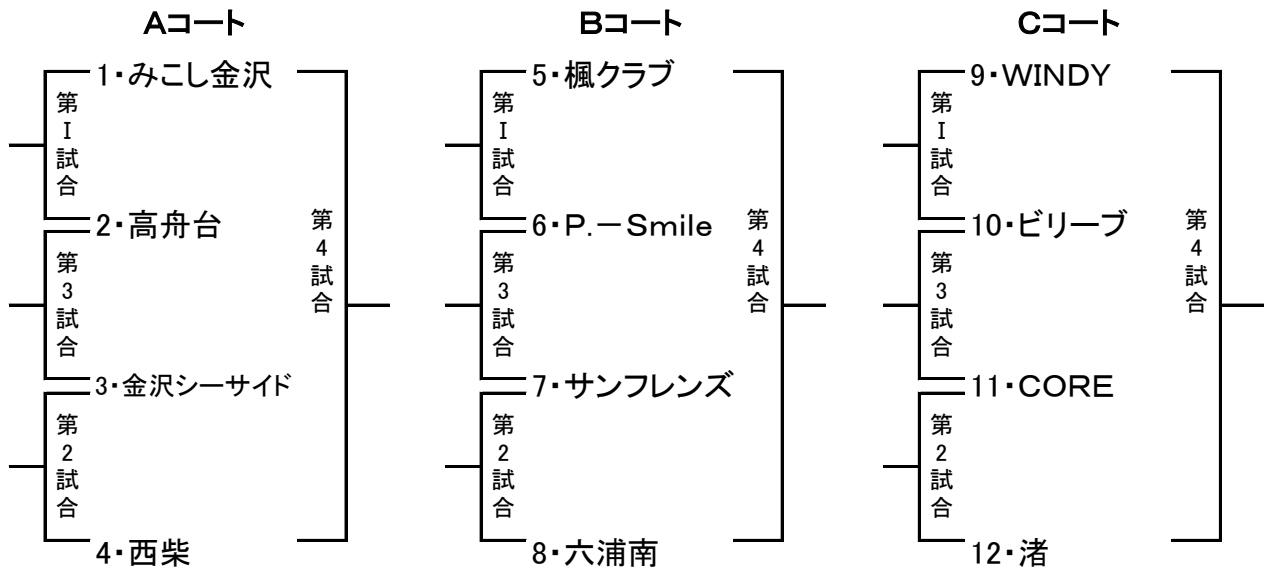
Aコート

1・みこし金沢
第I試合
2・高舟台
第3試合
3・金沢シーサイド
第2試合
4・西柴
第4試合

Bコート

5・楓クラブ
第I試合
6・P.－Smile
第3試合
7・サンフレンズ
第2試合
8・六浦南
第4試合

Cコート

9・WINDY
第I試合
10・ビリーブ
第3試合
11・CORE
第2試合
12・渚
第4試合